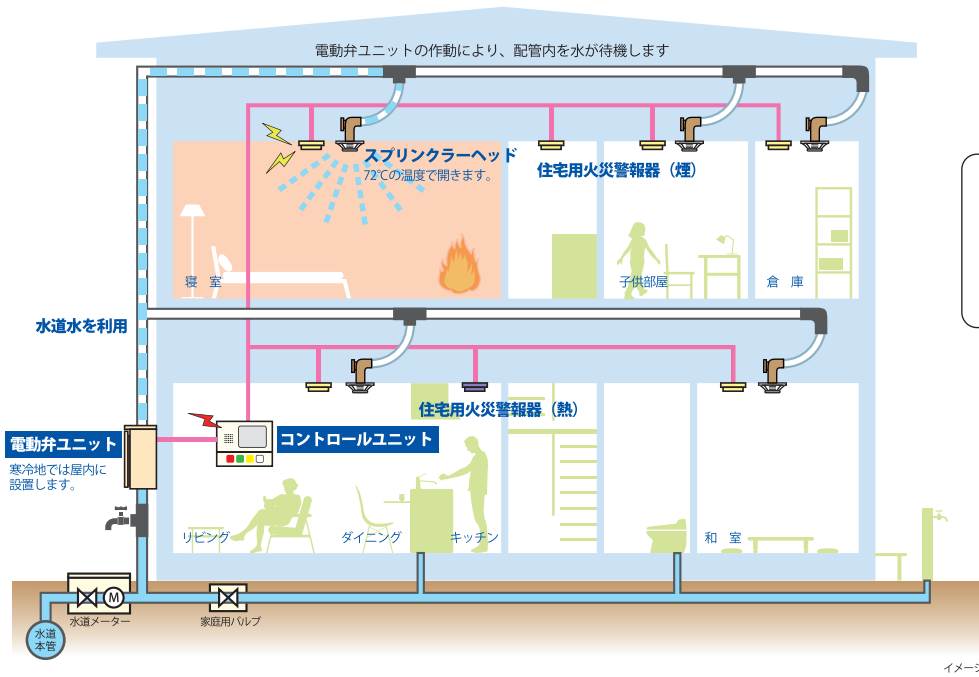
電動弁ユニットの作動により、配管内を水が待機します

スプリンクラーヘッド
72℃の温度で開きます。

住宅用火災警報器（煙）

寝　室

子供部屋

倉　庫

水道水を利用

住宅用火災警報器（熱）

電動弁ユニット
寒冷地では屋内に設置します。

コントロールユニット

リビング

ダイニング

キッチン

和　室

M

水道メーター

家庭用バルブ

水道本管

イメージ